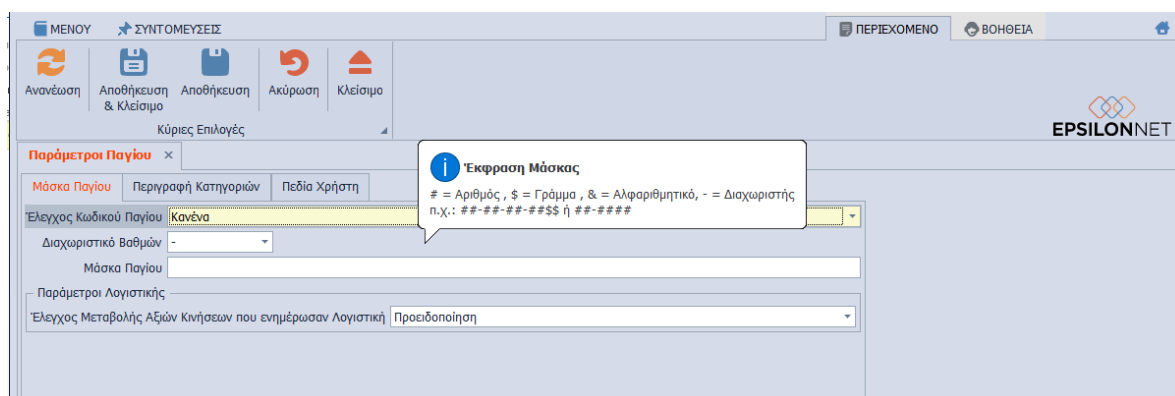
ΜΕΝΟΥ
ΣΥΝΤΟΜΕΥΣΕΙΣ
ΠΕΡΙΕΧΟΜΕΝΟ
ΒΟΗΘΕΙΑ

Ανανέωση
Αποθήκευση & Κλείσιμο
Αποθήκευση
Ακύρωση
Κλείσιμο
Κύριες Επιλογές

EPSILONNET

Παράμετροι Παγίου ×

Μάσκα Παγίου
Περιγραφή Κατηγοριών
Πεδία Χρήστη

Έκφραση Μάσκας
# = Αριθμός , $ = Γράμμα , & = Αλφαριθμητικό, - = Διαχωριστής
π.χ.: ##-##-##-##$$ ή ##-####

Έλεγχος Κωδικού Παγίου
Κανένα
Διαχωριστικό Βαθμών
-
Μάσκα Παγίου

Παράμετροι Λογιστικής
Έλεγχος Μεταβολής Αξιών Κινήσεων που ενημέρωσαν Λογιστική
Προειδοποίηση